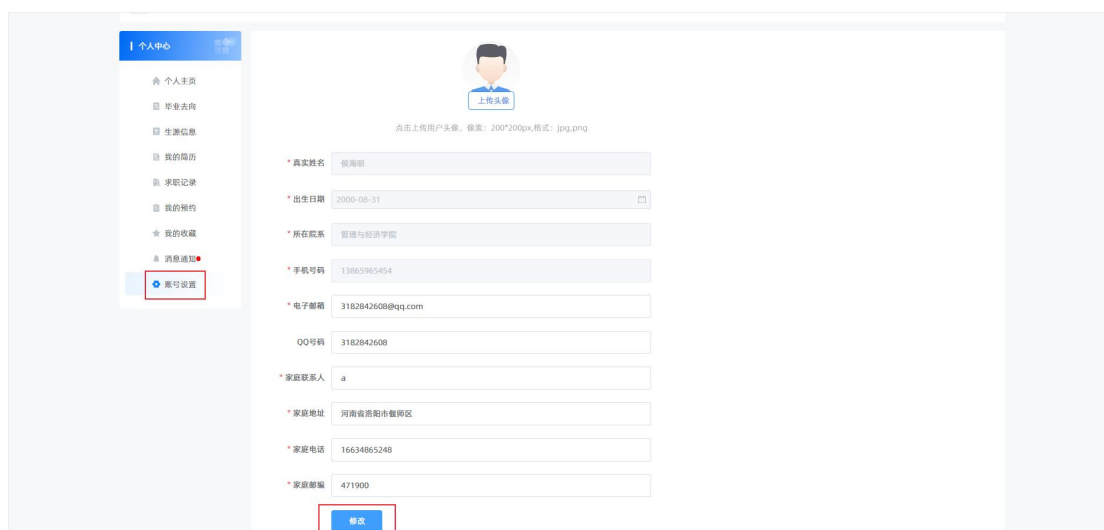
个人中心

个人主页
毕业去向
生源信息
我的简历
求职记录
我的预约
我的收藏
消息通知
账号设置

上传头像

点击上传用户头像，像素：200*200px,格式：jpg,png

* 真实姓名 侯海明

* 出生日期 2000-08-31

* 所在院系 管理与经济学院

* 手机号码 13865965454

* 电子邮箱 3182842608@qq.com

QQ号码 3182842608

* 家庭联系人 a

* 家庭地址 河南省洛阳市偃师区

* 家庭电话 16634865248

* 家庭邮编 471900

修改